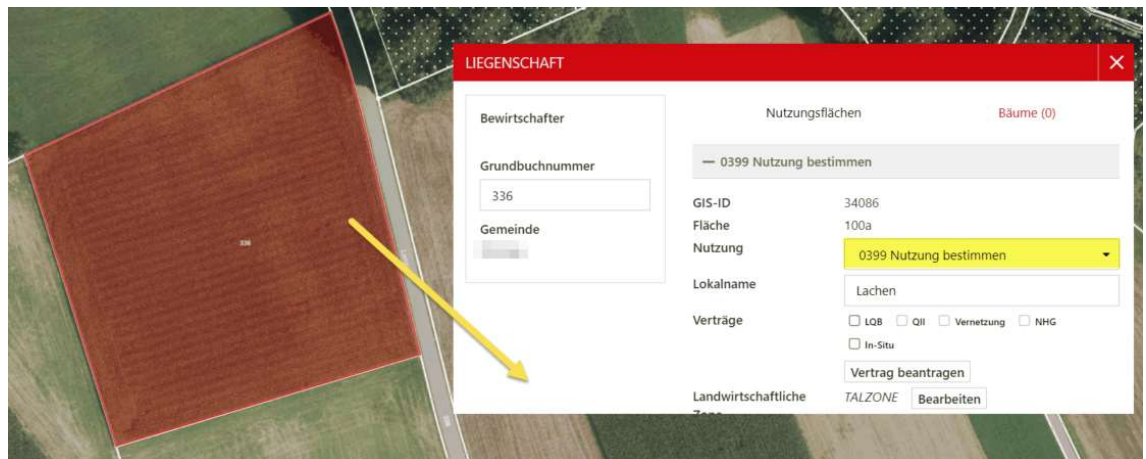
336

LIEGENSCHAFT

×

Bewirtschafter

Grundbuchnummer

336

Gemeinde

Nutzungsflächen

Bäume (0)

— 0399 Nutzung bestimmen

GIS-ID 34086

Fläche 100a

Nutzung 0399 Nutzung bestimmen

Lokalname Lachen

Verträge LQB QII Vernetzung NHG In-Situ

Vertrag beantragen

Landwirtschaftliche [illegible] TALZONE Bearbeiten